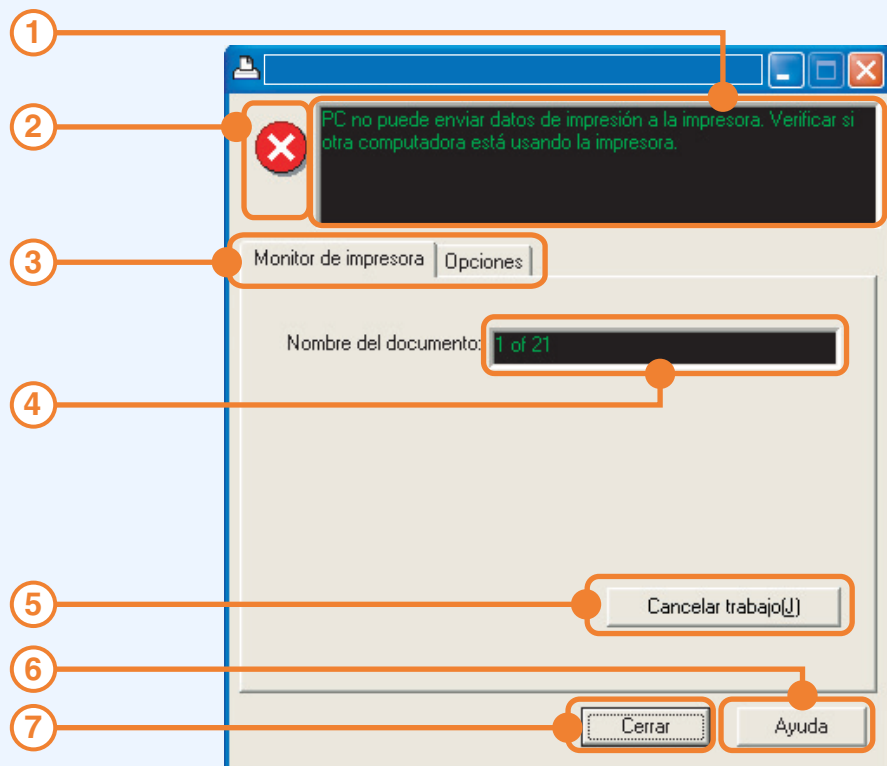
1
2
PC no puede enviar datos de impresión a la impresora. Verificar si otra computadora está usando la impresora.
3
Monitor de impresora
Opciones
Nombre del documento:
1 of 21
4
5
Cancelar trabajo(J)
6
7
Cerrar
Ayuda